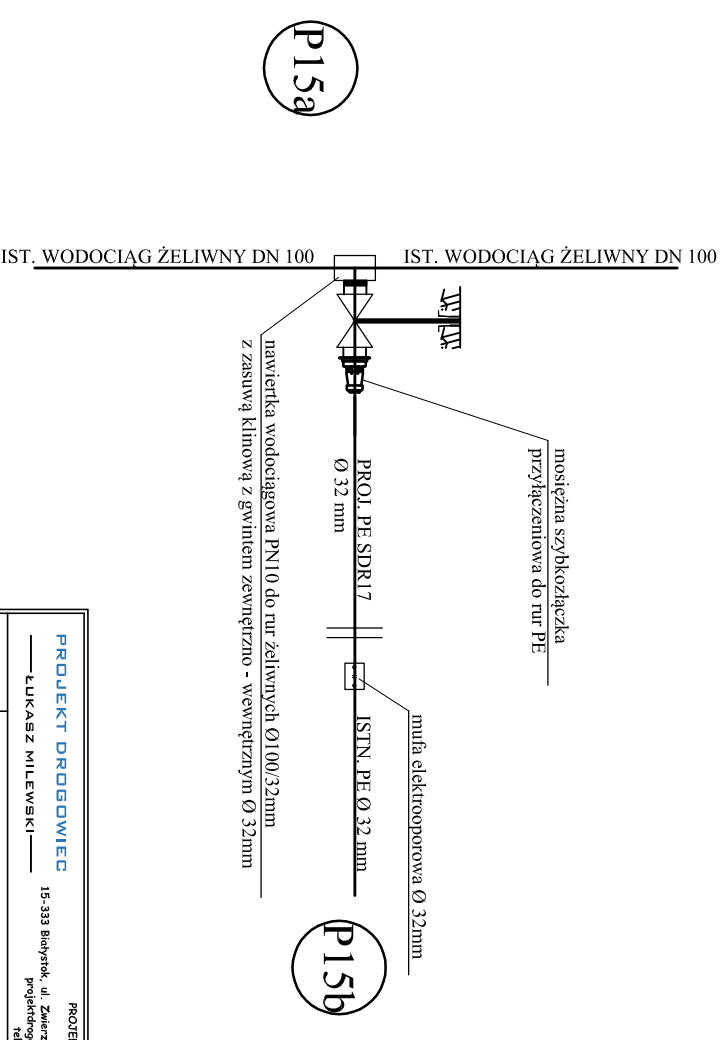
P15a

IST. WODOCIĄG ŻELIWNY DN 100

IST. WODOCIĄG ŻELIWNY DN 100

mosiężna szybkozłączka przyłączeniowa do rur PE

PROJ. PE SDR17 Ø 32 mm

nawiertka wodociągowa PN10 do rur żeliwnych Ø100/32mm z zasuwą klinową z gwintem zewnętrzno - wewnętrznym Ø 32mm

mufa elektrooporowa Ø 32mm

ISTN. PE Ø 32 mm

P15b

PROJEKT DROGOWIEC
ŁUKASZ MILEWSKI

PROJE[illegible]
15-333 Białystok, ul. Zwierz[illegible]
projektdrog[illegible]
tel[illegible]